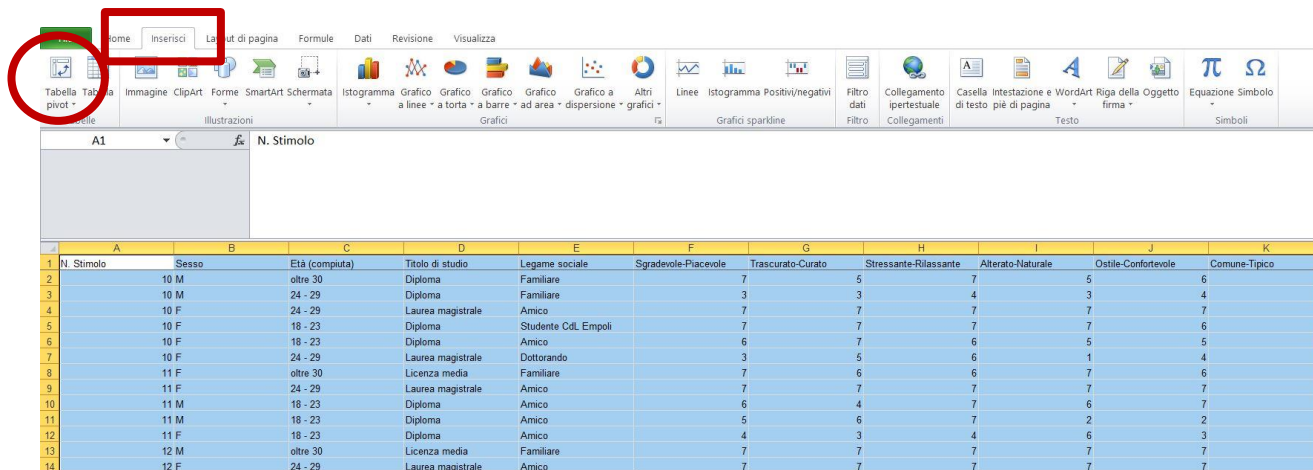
Home Inserisci Layout di pagina Formule Dati Revisione Visualizza

Tabella pivot Tabella
Tabelle
Immagine ClipArt Forme SmartArt Schermata
Illustrazioni
Istogramma Grafico a linee Grafico a torta Grafico a barre Grafico ad area Grafico a dispersione Altri grafici
Grafici
Linee Istogramma Positivi/negativi
Grafici sparkline
Filtro dati
Filtro
Collegamento ipertestuale
Collegamenti
Casella di testo Intestazione e piè di pagina WordArt Riga della firma Oggetto
Testo
Equazione Simbolo
Simboli

A1 $f_x$ N. Stimolo

| | A | B | C | D | E | F | G | H | I | J | K |
|---|---|---|---|---|---|---|---|---|---|---|---|
| 1 | N. Stimolo | Sesso | Età (compiuta) | Titolo di studio | Legame sociale | Sgradevole-Piacevole | Trascurato-Curato | Stressante-Rilassante | Alterato-Naturale | Ostile-Confortevole | Comune-Tipico |
| 2 | 10 | M | oltre 30 | Diploma | Familiare | 7 | 5 | 7 | 5 | 6 | |
| 3 | 10 | M | 24 - 29 | Diploma | Familiare | 3 | 3 | 4 | 3 | 4 | |
| 4 | 10 | F | 24 - 29 | Laurea magistrale | Amico | 7 | 7 | 7 | 7 | 7 | |
| 5 | 10 | F | 18 - 23 | Diploma | Studente CdL Empoli | 7 | 7 | 7 | 7 | 6 | |
| 6 | 10 | F | 18 - 23 | Diploma | Amico | 6 | 7 | 6 | 5 | 5 | |
| 7 | 10 | F | 24 - 29 | Laurea magistrale | Dottorando | 3 | 5 | 6 | 1 | 4 | |
| 8 | 11 | F | oltre 30 | Licenza media | Familiare | 7 | 6 | 6 | 7 | 6 | |
| 9 | 11 | F | 24 - 29 | Laurea magistrale | Amico | 7 | 7 | 7 | 7 | 7 | |
| 10 | 11 | M | 18 - 23 | Diploma | Amico | 6 | 4 | 7 | 6 | 7 | |
| 11 | 11 | M | 18 - 23 | Diploma | Amico | 5 | 6 | 7 | 2 | 2 | |
| 12 | 11 | F | 18 - 23 | Diploma | Amico | 4 | 3 | 4 | 6 | 3 | |
| 13 | 12 | M | oltre 30 | Licenza media | Familiare | 7 | 7 | 7 | 7 | 7 | |
| 14 | 12 | F | 24 - 29 | Laurea magistrale | Amico | 7 | 7 | 7 | 7 | 7 | |